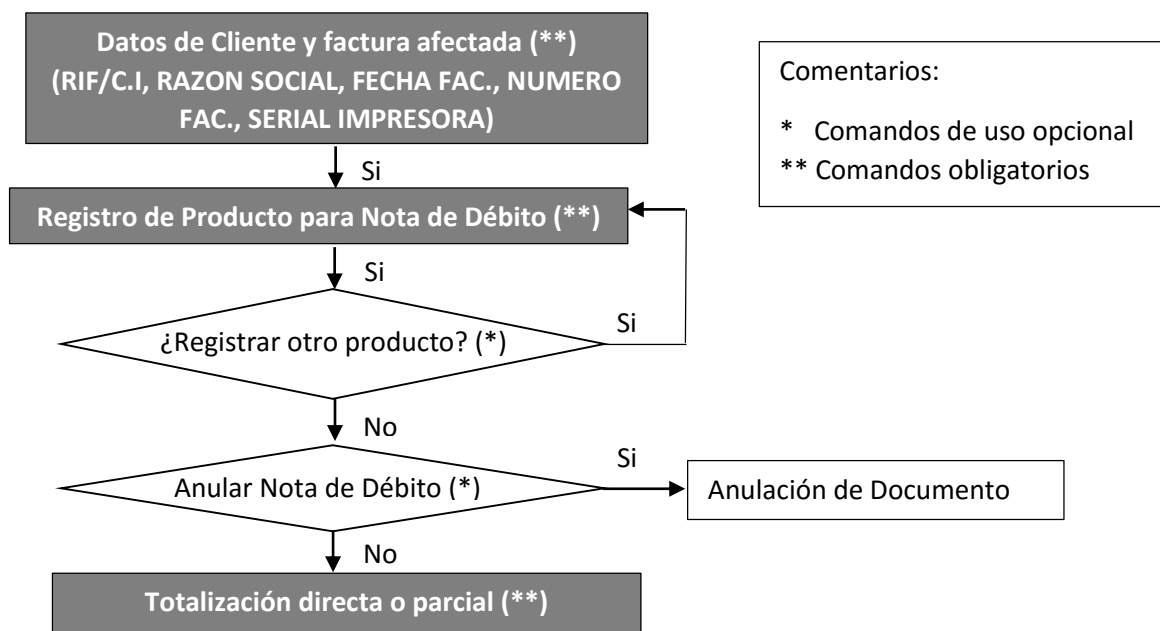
Datos de Cliente y factura afectada (**) (RIF/C.I, RAZON SOCIAL, FECHA FAC., NUMERO FAC., SERIAL IMPRESORA)

Comentarios:

* Comandos de uso opcional
** Comandos obligatorios

Si

Registro de Producto para Nota de Débito (**)

Si

¿Registrar otro producto? (*)

Si

No

Si

Anular Nota de Débito (*)

Anulación de Documento

No

Totalización directa o parcial (**)